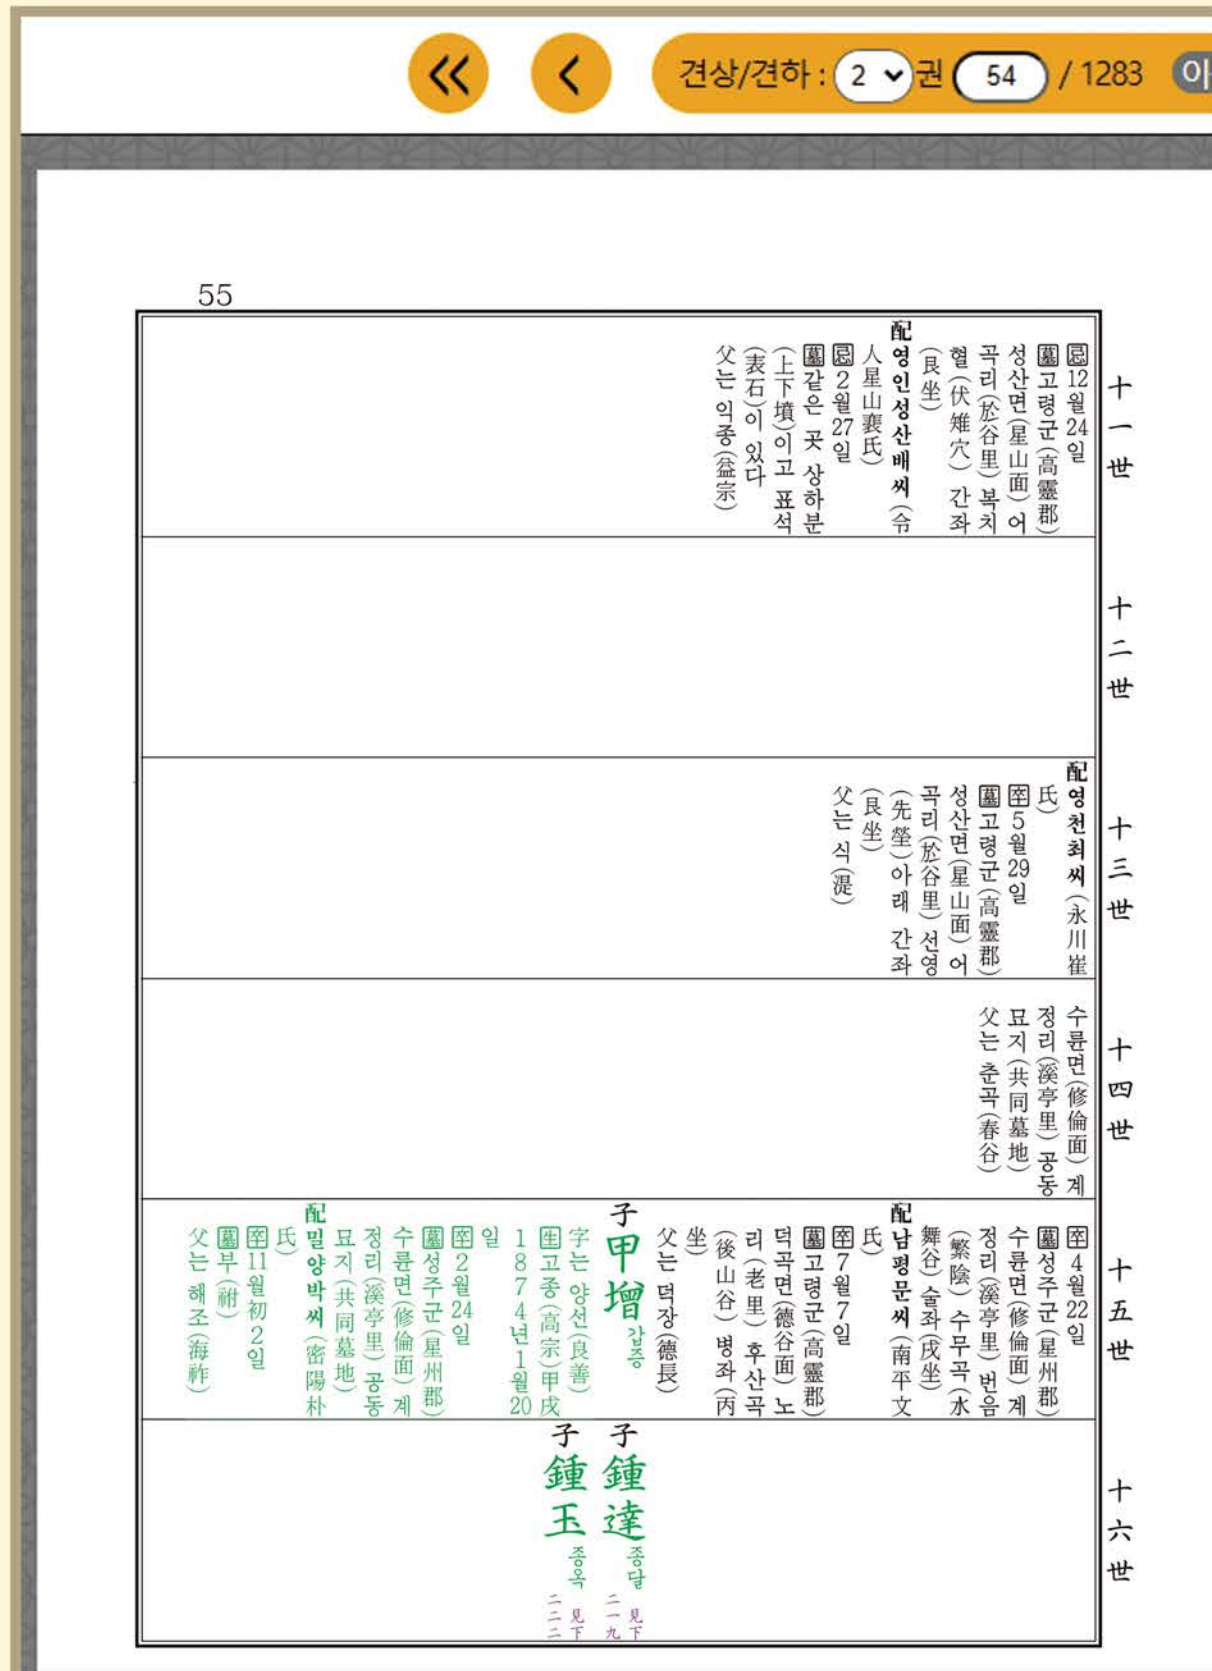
견상/견하 : 2 권 54 / 1283 이

55

十一世

忌12월24일 墓고령군(高靈郡) 성산면(星山面) 어곡리(於谷里) 복치혈(伏雉穴) 간좌(艮坐)
配영인성산배씨(令人星山裵氏)
忌2월27일 墓같은 곳 상하분(上下墳)이고 표석(表石)이 있다
父는 익종(益宗)

十二世

十三世

配영천최씨(永川崔氏)
卒5월29일 墓고령군(高靈郡) 성산면(星山面) 어곡리(於谷里) 선영(先塋)아래 간좌(艮坐)
父는 식(湜)

十四世

수륜면(修倫面) 계정리(溪亭里) 공동묘지(共同墓地)
父는 춘곡(春谷)

十五世

卒4월22일 墓성주군(星州郡) 수륜면(修倫面) 계정리(溪亭里) 번음(繁陰) 수무곡(水舞谷) 술좌(戌坐)
配남평문씨(南平文氏)
卒7월7일 墓고령군(高靈郡) 덕곡면(德谷面) 노리(老里) 후산곡(後山谷) 병좌(丙坐)
父는 덕장(德長)

子 甲增 갑증
字는 양선(良善)
生고종(高宗)甲戌 1874년1월20일
卒2월24일 墓성주군(星州郡) 수륜면(修倫面) 계정리(溪亭里) 공동묘지(共同墓地)
配밀양박씨(密陽朴氏)
卒11월初2일 墓부(祔)
父는 해조(海祚)

十六世

子 鍾達 종달 見下二一九

子 鍾玉 종옥 見下二二二